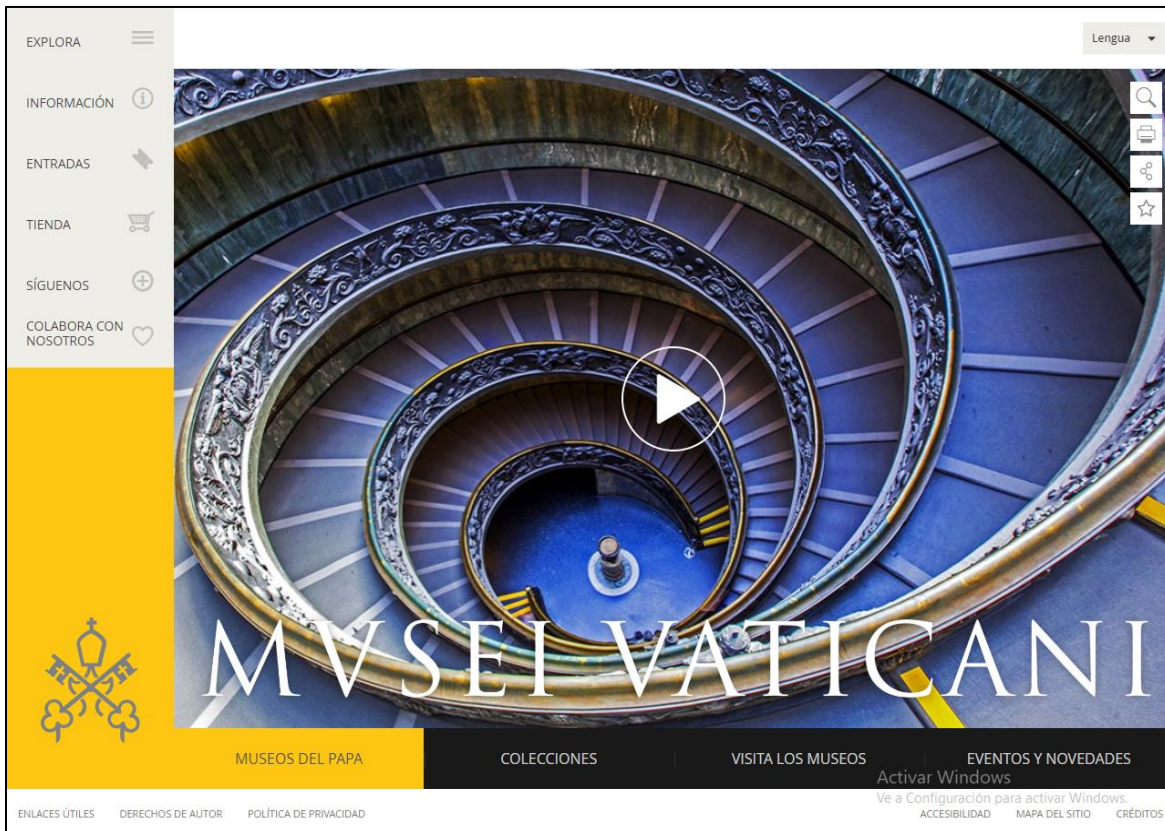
EXPLORA

INFORMACIÓN

ENTRADAS

TIENDA

SÍGUENOS

COLABORA CON NOSOTROS

Lengua

MVSEI VATICANI

MUSEOS DEL PAPA

COLECCIONES

VISITA LOS MUSEOS

EVENTOS Y NOVEDADES

Activar Windows
Ve a Configuración para activar Windows.

ENLACES ÚTILES    DERECHOS DE AUTOR    POLÍTICA DE PRIVACIDAD

ACCESIBILIDAD    MAPA DEL SITIO    CRÉDITOS